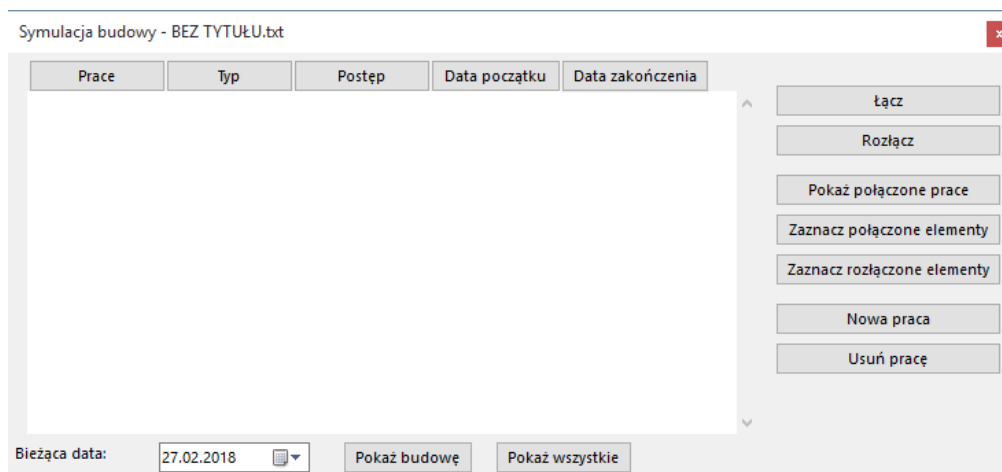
Symulacja budowy - BEZ TYTUŁU.txt

| Prace | Typ | Postęp | Data początku | Data zakończenia |
|---|---|---|---|---|

Łącz
Rozłącz
Pokaż połączone prace
Zaznacz połączone elementy
Zaznacz rozłączone elementy
Nowa praca
Usuń pracę

Bieżąca data: 27.02.2018
Pokaż budowę
Pokaż wszystkie